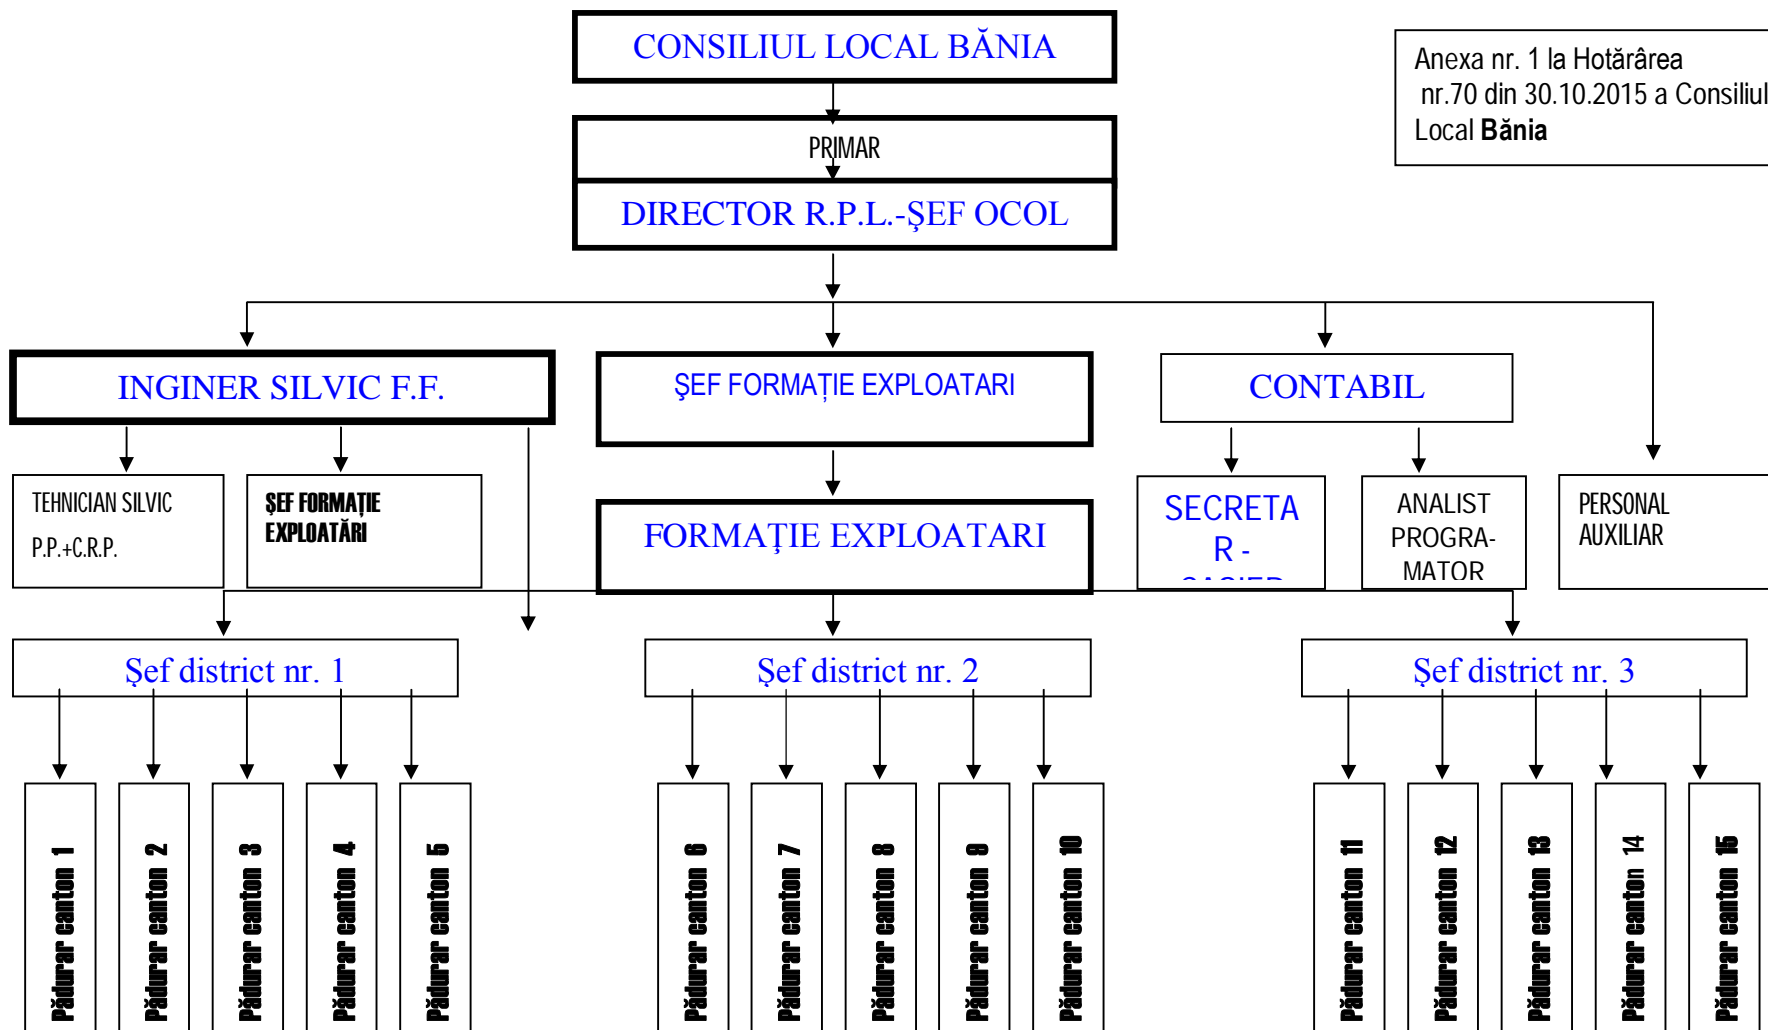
CONSILIUL LOCAL BĂNIA

Anexa nr. 1 la Hotărârea nr.70 din 30.10.2015 a Consiliul Local **Bănia**

PRIMAR

DIRECTOR R.P.L.-ŞEF OCOL

INGINER SILVIC F.F.

ŞEF FORMAȚIE EXPLOATARI

CONTABIL

TEHNICIAN SILVIC P.P.+C.R.P.

ŞEF FORMAȚIE EXPLOATĂRI

FORMAȚIE EXPLOATARI

SECRETA R - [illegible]

ANALIST PROGRA-MATOR

PERSONAL AUXILIAR

Şef district nr. 1

Şef district nr. 2

Şef district nr. 3

Pădurar canton 1

Pădurar canton 2

Pădurar canton 3

Pădurar canton 4

Pădurar canton 5

Pădurar canton 6

Pădurar canton 7

Pădurar canton 8

Pădurar canton 9

Pădurar canton 10

Pădurar canton 11

Pădurar canton 12

Pădurar canton 13

Pădurar canton 14

Pădurar canton 15